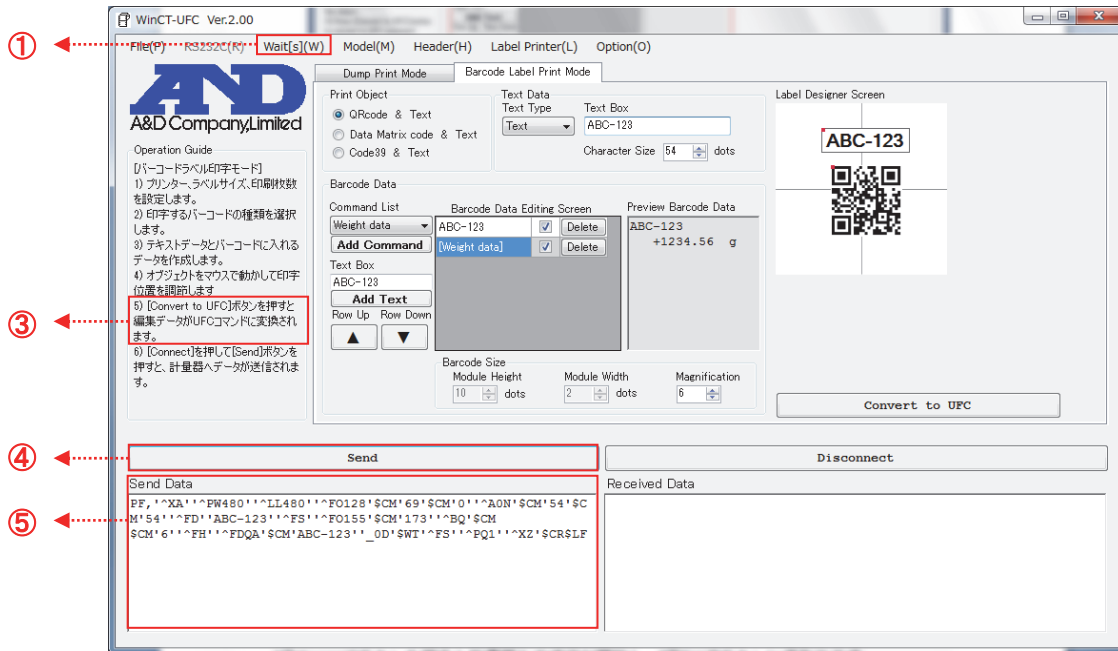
WinCT-UFC Ver.2.00

①
File(P) RS232C(R) Wait[s](W) Model(M) Header(H) Label Printer(L) Option(O)

A&D
A&D Company,Limited

Dump Print Mode
Barcode Label Print Mode

Operation Guide
[バーコードラベル印字モード]
1) プリンター、ラベルサイズ、印刷枚数を設定します。
2) 印字するバーコードの種類を選択します。
3) テキストデータとバーコードに入れるデータを作成します。
4) オブジェクトをマウスで動かして印字位置を調節します
5) [Convert to UFC]ボタンを押すと編集データがUFCコマンドに変換されます。
6) [Connect]を押して[Send]ボタンを押すと、計量器へデータが送信されます

③

Print Object
QRcode & Text
Data Matrix code & Text
Code39 & Text

Text Data
Text Type
Text
Text Box
ABC-123
Character Size 54 dots

Label Designer Screen
ABC-123

Barcode Data
Command List
Weight data
Add Command
Text Box
ABC-123
Add Text
Row Up Row Down

Barcode Data Editing Screen
ABC-123 Delete
[Weight data] Delete

Preview Barcode Data
ABC-123
+1234.56 g

Barcode Size
Module Height 10 dots
Module Width 2 dots
Magnification 6

Convert to UFC

④
Send
Disconnect

⑤
Send Data
PF,'^XA''^PW480''^LL480''^FO128'$CM'69'$CM'0''^A0N'$CM'54'$CM'54''^FD''ABC-123''^FS''^FO155'$CM'173''^BQ'$CM$CM'6''^FH''^FDQA'$CM'ABC-123''_0D'$WT'^FS''^PQ1''^XZ'$CR$LF

Received Data